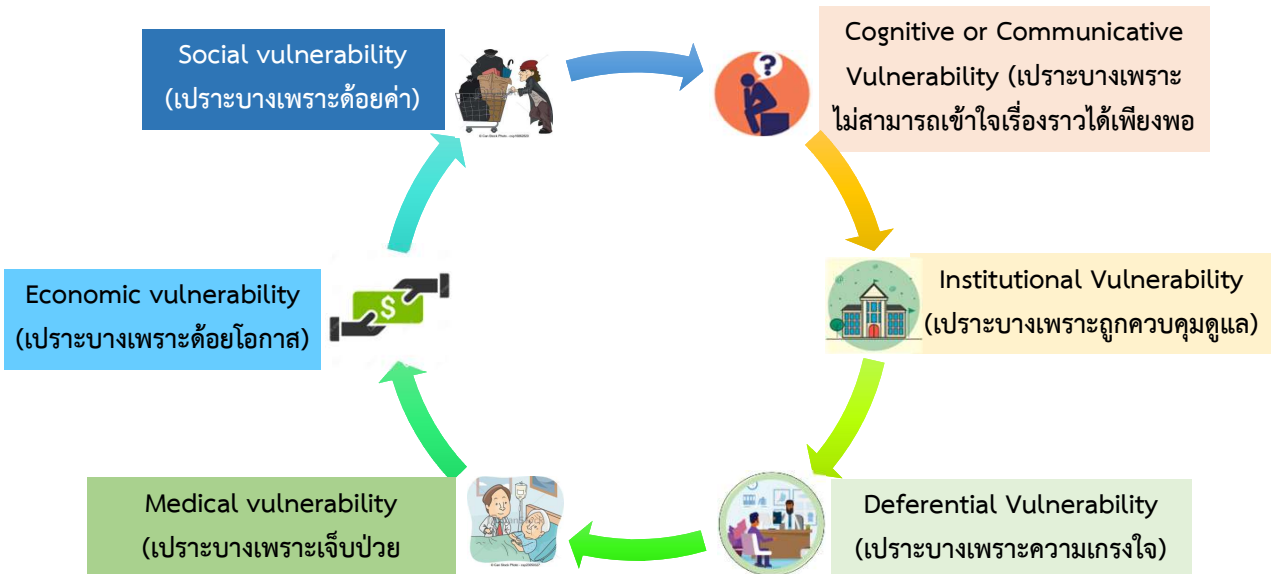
Social vulnerability (เปราะบางเพราะด้อยค่า)

Cognitive or Communicative Vulnerability (เปราะบางเพราะไม่สามารถเข้าใจเรื่องราวได้เพียงพอ

Institutional Vulnerability (เปราะบางเพราะถูกควบคุมดูแล)

Deferential Vulnerability (เปราะบางเพราะความเกรงใจ)

Medical vulnerability (เปราะบางเพราะเจ็บป่วย

Economic vulnerability (เปราะบางเพราะด้อยโอกาส)